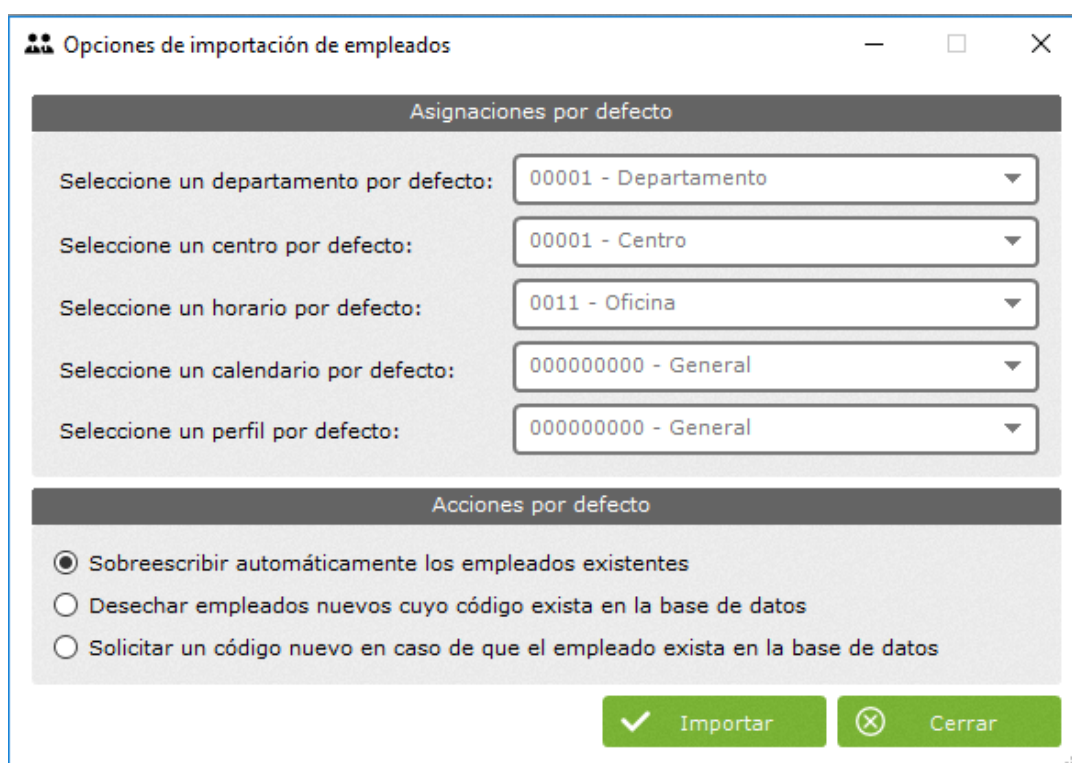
Opciones de importación de empleados

Asignaciones por defecto

Seleccione un departamento por defecto: 00001 - Departamento

Seleccione un centro por defecto: 00001 - Centro

Seleccione un horario por defecto: 0011 - Oficina

Seleccione un calendario por defecto: 000000000 - General

Seleccione un perfil por defecto: 000000000 - General

Acciones por defecto

Sobreescribir automáticamente los empleados existentes

Desechar empleados nuevos cuyo código exista en la base de datos

Solicitar un código nuevo en caso de que el empleado exista en la base de datos

Importar

Cerrar